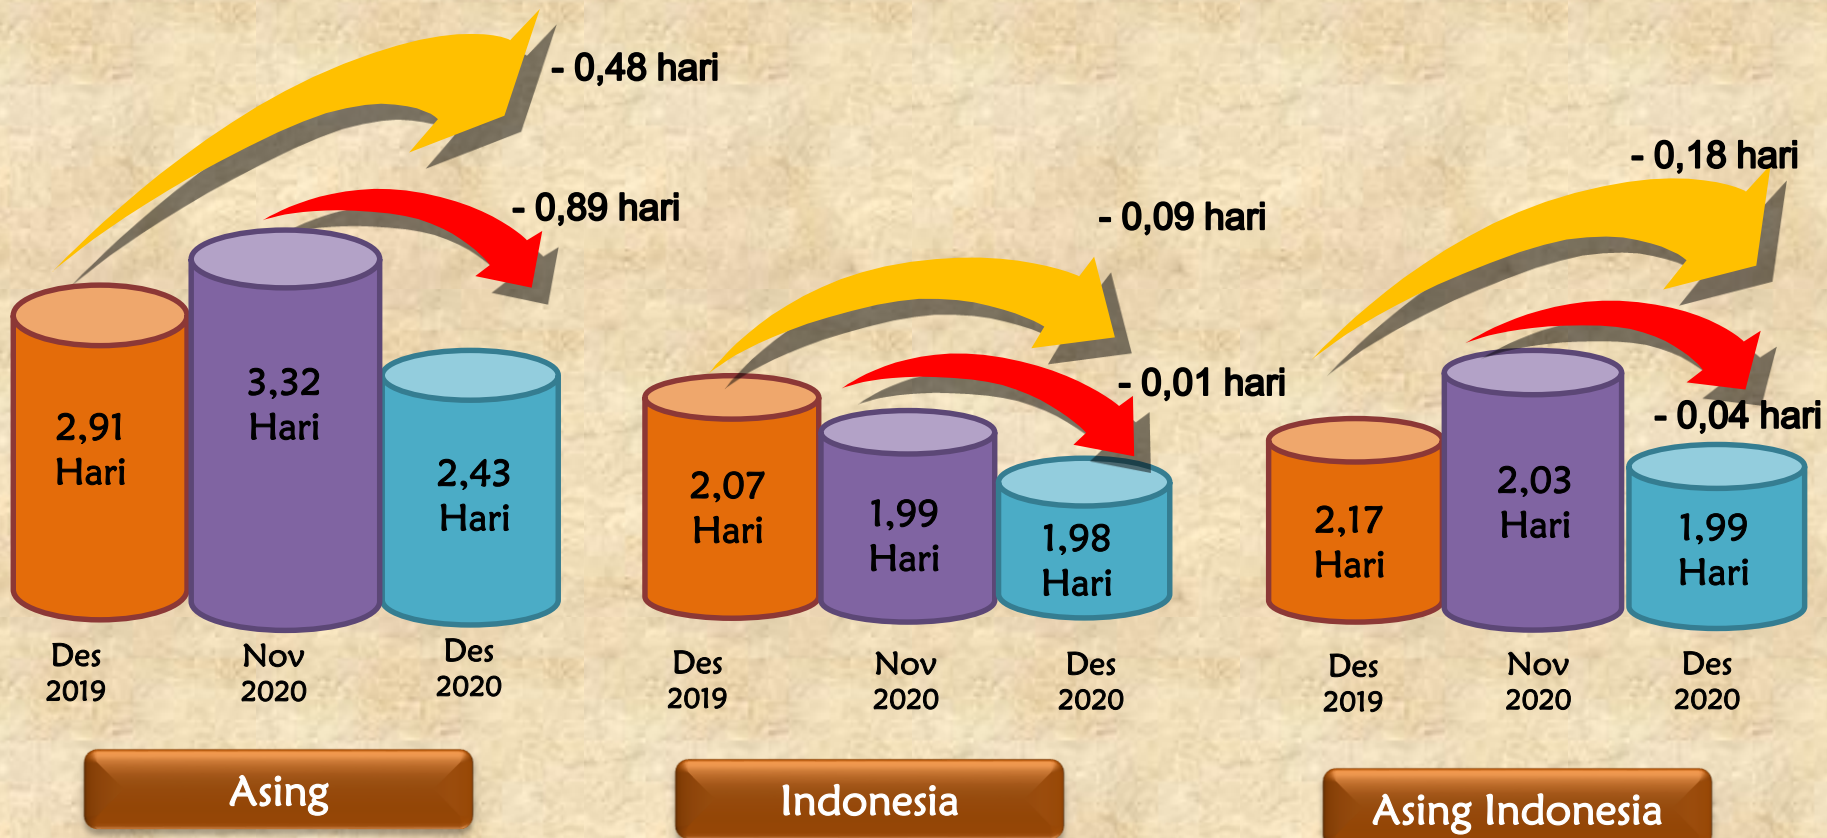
- 0,48 hari

- 0,89 hari

2,91 Hari

3,32 Hari

2,43 Hari

Des 2019

Nov 2020

Des 2020

Asing

- 0,09 hari

- 0,01 hari

2,07 Hari

1,99 Hari

1,98 Hari

Des 2019

Nov 2020

Des 2020

Indonesia

- 0,18 hari

- 0,04 hari

2,17 Hari

2,03 Hari

1,99 Hari

Des 2019

Nov 2020

Des 2020

Asing Indonesia